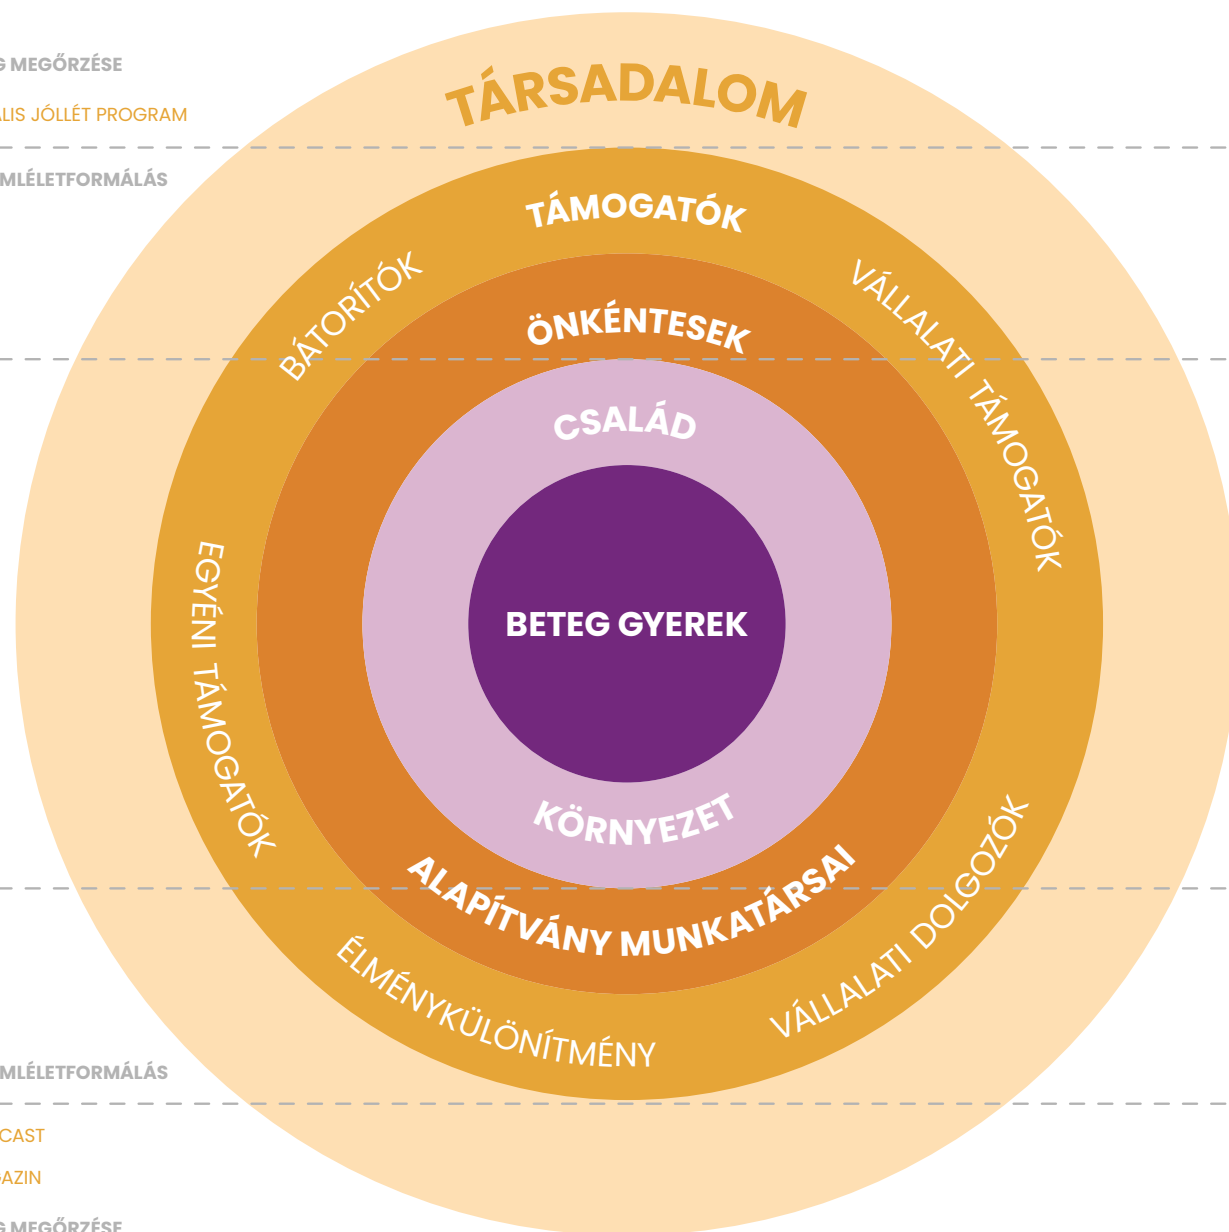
G MEGŐRZÉSE

ALIS JÓLLÉT PROGRAM

MLÉLETFORMÁLÁS

TÁRSADALOM

TÁMOGATÓK

BÁTORÍTÓK

VÁLLALATI TÁMOGATÓK

ÖNKÉNTESEK

CSALÁD

EGYÉNI TÁMOGATÓK

BETEG GYEREK

KÖRNYEZET

ALAPÍTVÁNY MUNKATÁRSAI

VÁLLALATI DOLGOZÓK

ÉLMÉNYKÜLÖNÍTMÉNY

MLÉLETFORMÁLÁS

CAST

AZIN

G MEGŐRZÉSE